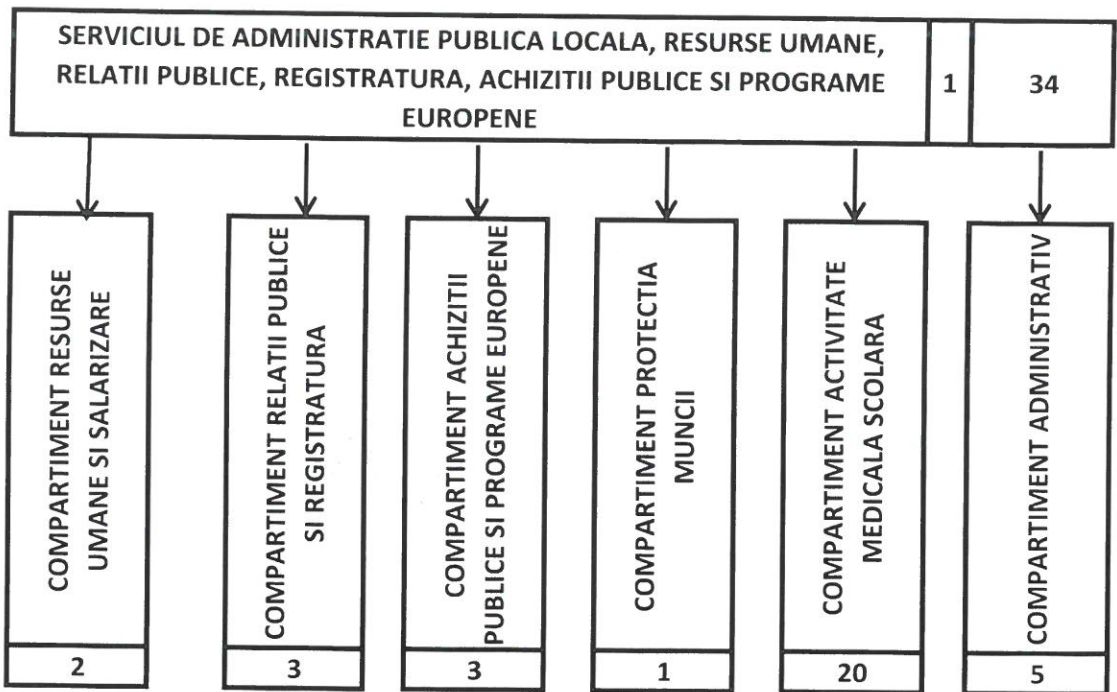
SERVICIUL DE ADMINISTRATIE PUBLICA LOCALA, RESURSE UMANE, RELATII PUBLICE, REGISTRATURA, ACHIZITII PUBLICE SI PROGRAME EUROPENE

1

34

COMPARTIMENT RESURSE UMANE SI SALARIZARE

2

COMPARTIMENT RELATII PUBLICE SI REGISTRATURA

3

COMPARTIMENT ACHIZITII PUBLICE SI PROGRAME EUROPENE

3

COMPARTIMENT PROTECTIA MUNCII

1

COMPARTIMENT ACTIVITATE MEDICALA SCOLARA

20

COMPARTIMENT ADMINISTRATIV

5